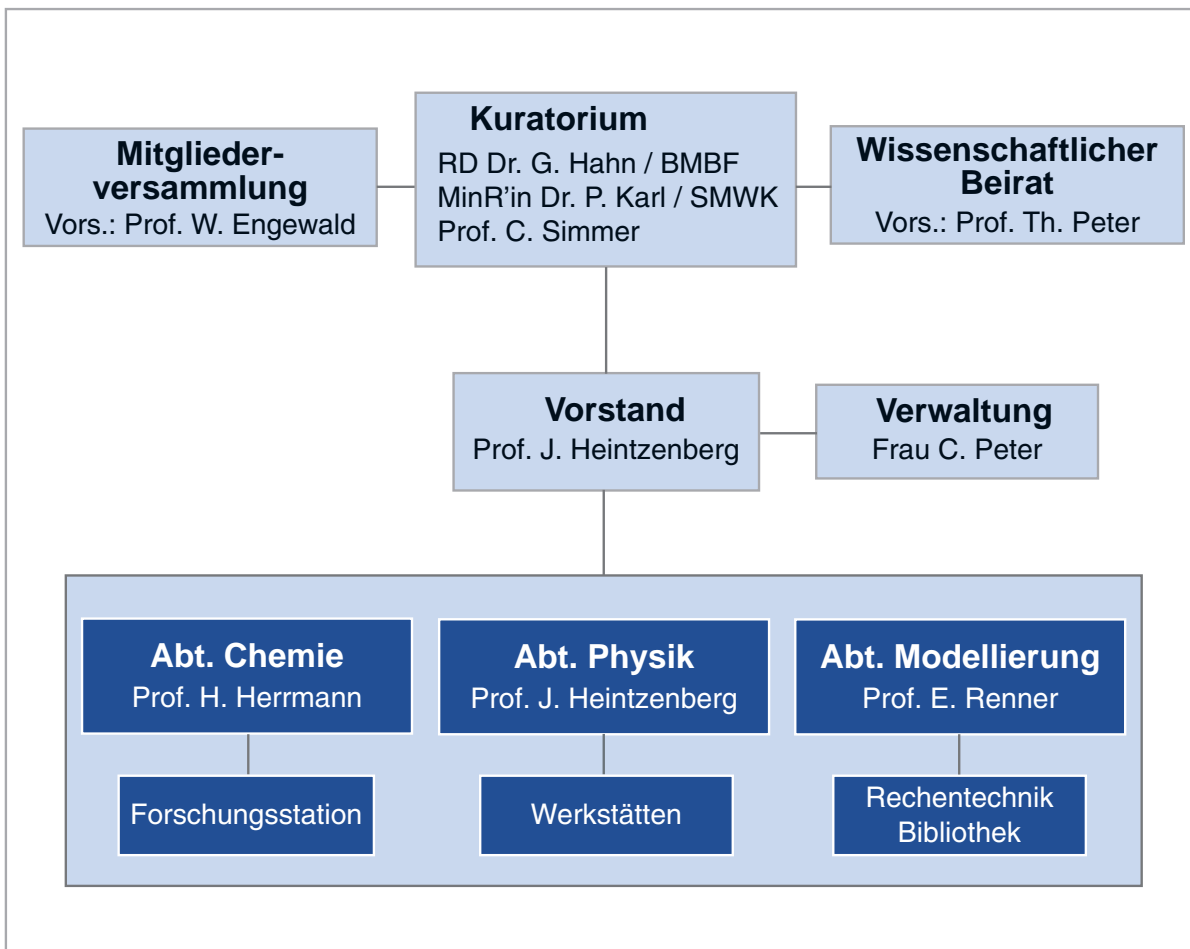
Mitgliederversammlung
Vors.: Prof. W. Engewald

Kuratorium
RD Dr. G. Hahn / BMBF
MinR'in Dr. P. Karl / SMWK
Prof. C. Simmer

Wissenschaftlicher Beirat
Vors.: Prof. Th. Peter

Vorstand
Prof. J. Heintzenberg

Verwaltung
Frau C. Peter

Abt. Chemie
Prof. H. Herrmann

Forschungsstation

Abt. Physik
Prof. J. Heintzenberg

Werkstätten

Abt. Modellierung
Prof. E. Renner

Rechentechnik
Bibliothek